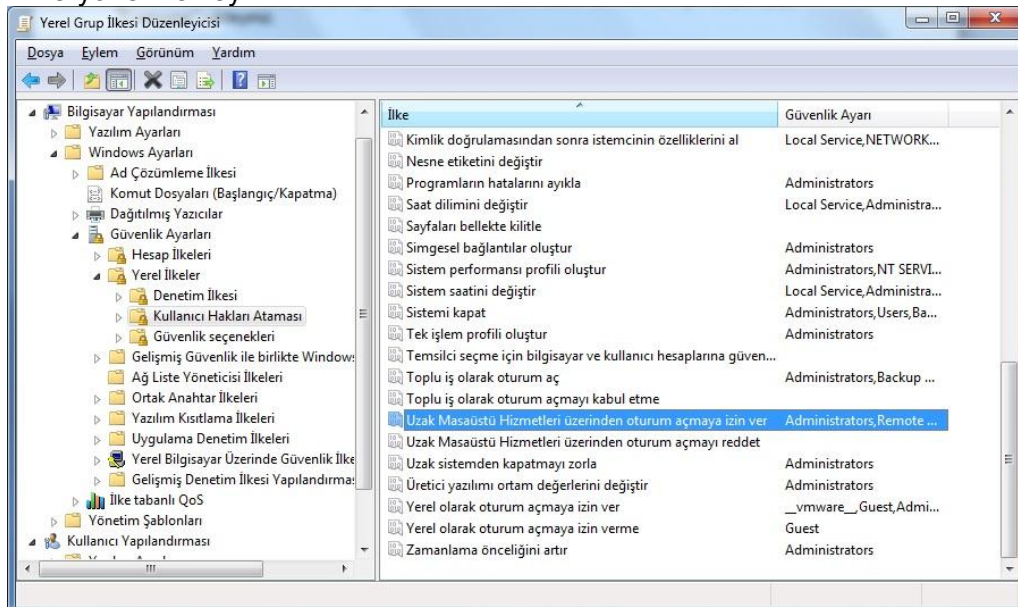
Yerel Grup İlkesi Düzenleyicisi

Dosya Eylem Görünüm Yardım

Bilgisayar Yapılandırması
Yazılım Ayarları
Windows Ayarları
Ad Çözümleme İlkesi
Komut Dosyaları (Başlangıç/Kapatma)
Dağıtılmış Yazıcılar
Güvenlik Ayarları
Hesap İlkeleri
Yerel İlkeler
Denetim İlkesi
Kullanıcı Hakları Ataması
Güvenlik seçenekleri
Gelişmiş Güvenlik ile birlikte Window
Ağ Liste Yöneticisi İlkeleri
Ortak Anahtar İlkeleri
Yazılım Kısıtlama İlkeleri
Uygulama Denetim İlkeleri
Yerel Bilgisayar Üzerinde Güvenlik İlke
Gelişmiş Denetim İlkesi Yapılandırma
İlke tabanlı QoS
Yönetim Şablonları
Kullanıcı Yapılandırması

| İlke | Güvenlik Ayarı |
|---|---|
| Kimlik doğrulamasından sonra istemcinin özelliklerini al | Local Service,NETWORK... |
| Nesne etiketini değiştir | |
| Programların hatalarını ayıkla | Administrators |
| Saat dilimini değiştir | Local Service,Administra... |
| Sayfaları bellekte kilitle | |
| Simgesel bağlantılar oluştur | Administrators |
| Sistem performansı profili oluştur | Administrators,NT SERVI... |
| Sistem saatini değiştir | Local Service,Administra... |
| Sistemi kapat | Administrators,Users,Ba... |
| Tek işlem profili oluştur | Administrators |
| Temsilci seçme için bilgisayar ve kullanıcı hesaplarına güven... | |
| Toplu iş olarak oturum aç | Administrators,Backup ... |
| Toplu iş olarak oturum açmayı kabul etme | |
| Uzak Masaüstü Hizmetleri üzerinden oturum açmaya izin ver | Administrators,Remote ... |
| Uzak Masaüstü Hizmetleri üzerinden oturum açmayı reddet | |
| Uzak sistemden kapatmayı zorla | Administrators |
| Üretici yazılımı ortam değerlerini değiştir | Administrators |
| Yerel olarak oturum açmaya izin ver | __vmware__,Guest,Admi... |
| Yerel olarak oturum açmaya izin verme | Guest |
| Zamanlama önceliğini artır | Administrators |